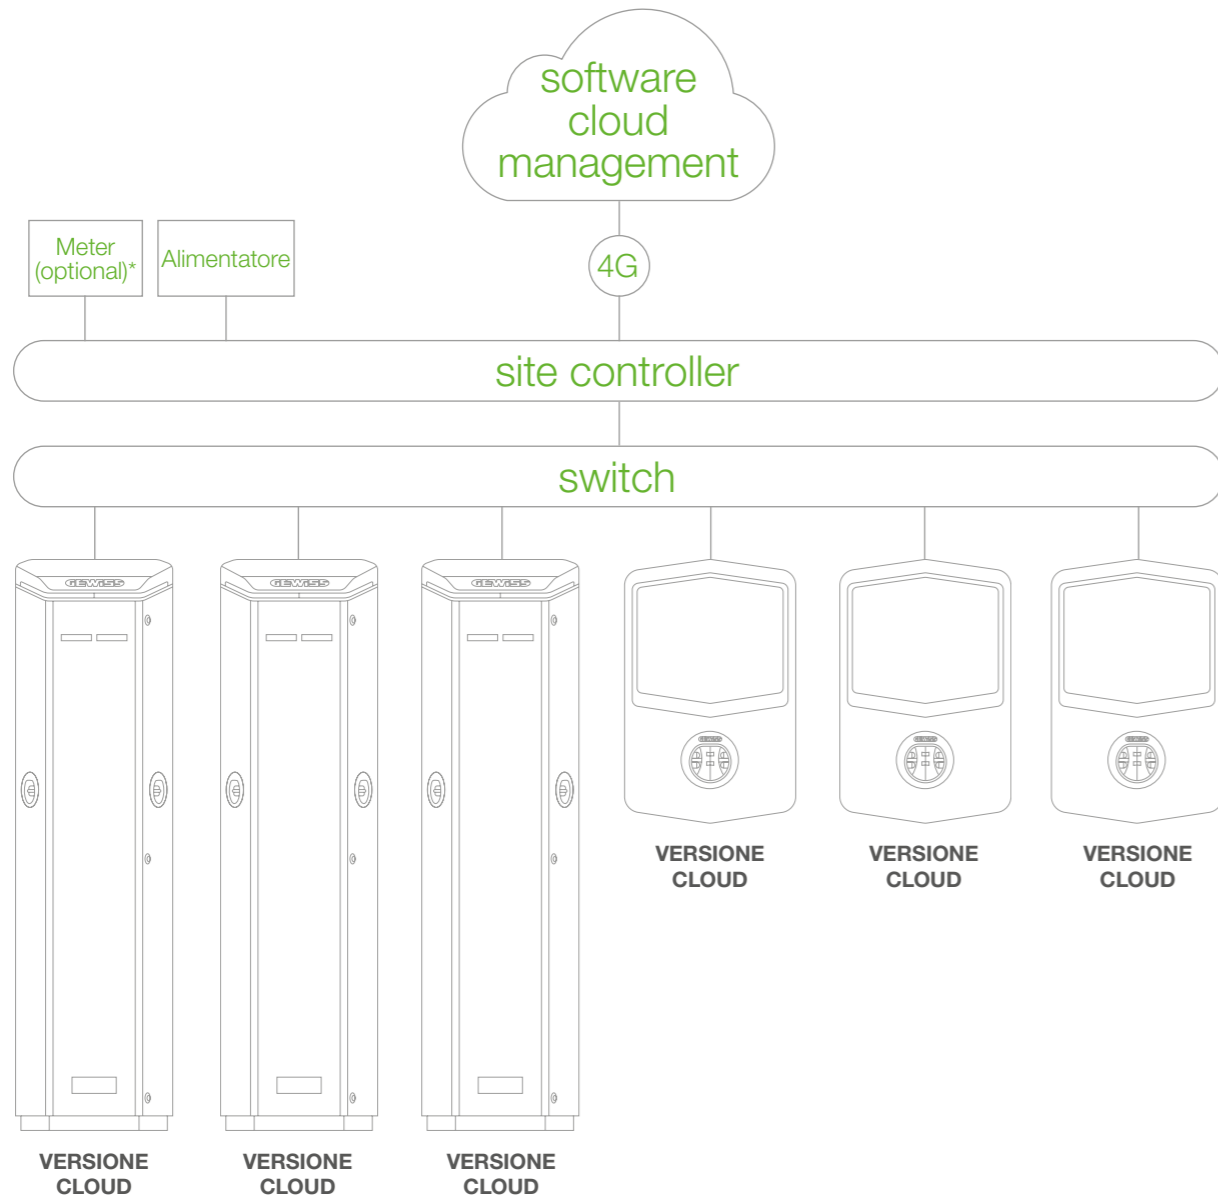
software cloud management

Meter (optional)*

Alimentatore

4G

site controller

switch

GEWISS

GEWISS

GEWISS

VERSIONE CLOUD

VERSIONE CLOUD

VERSIONE CLOUD

VERSIONE CLOUD

VERSIONE CLOUD

VERSIONE CLOUD